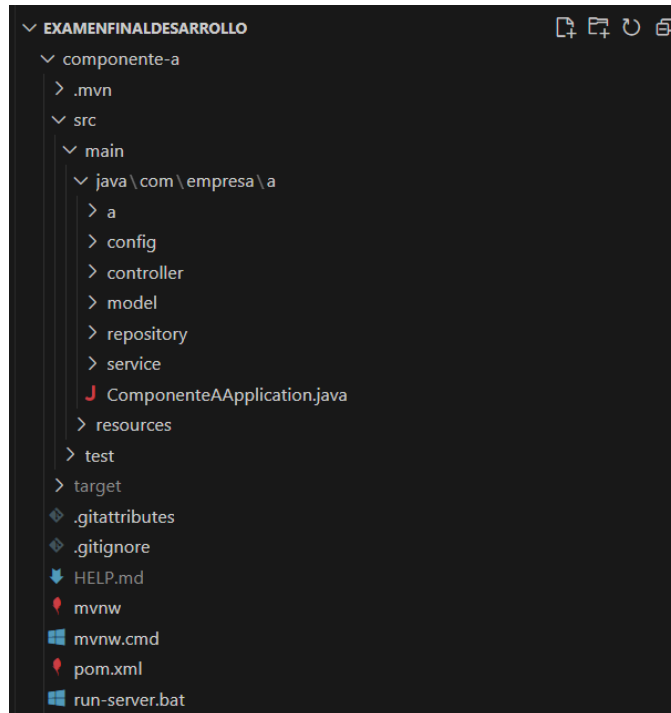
EXAMENFINALDESARROLLO

componente-a

.mvn

src

main

java \ com \ empresa \ a

a

config

controller

model

repository

service

ComponenteAApplication.java

resources

test

target

.gitattributes

.gitignore

HELP.md

mvnw

mvnw.cmd

pom.xml

run-server.bat